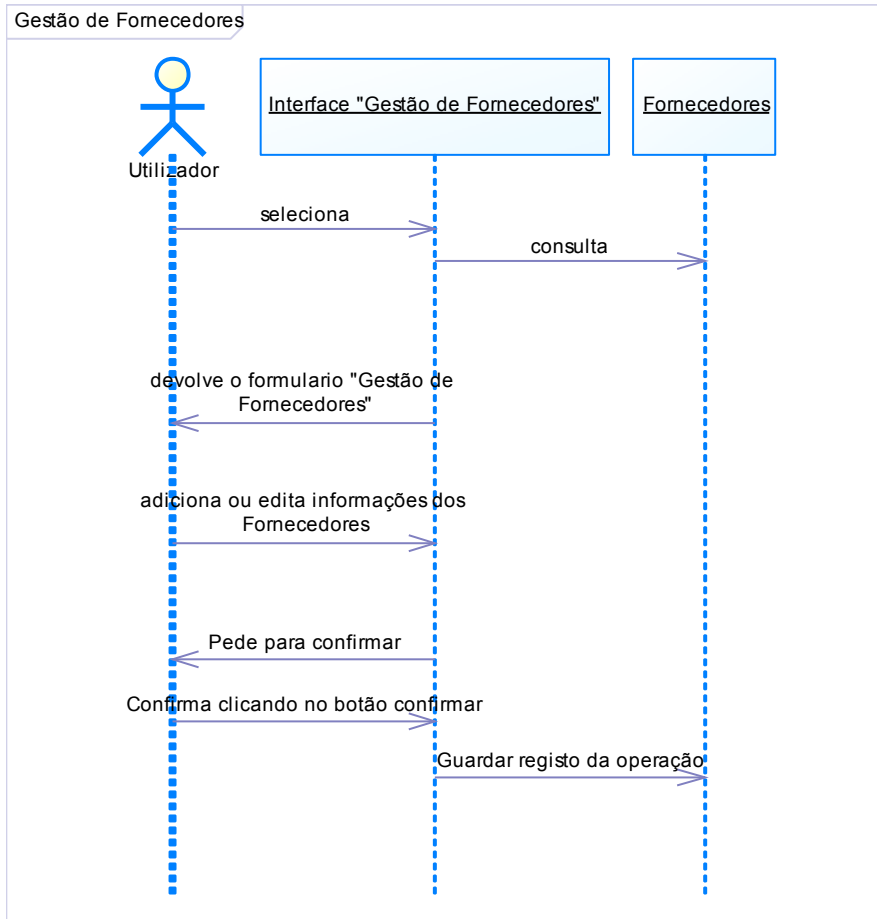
Gestão de Fornecedores

Utilizador

Interface "Gestão de Fornecedores"

Fornecedores

seleciona

consulta

devolve o formulario "Gestão de Fornecedores"

adiciona ou edita informações dos Fornecedores

Pede para confirmar

Confirma clicando no botão confirmar

Guardar registo da operação